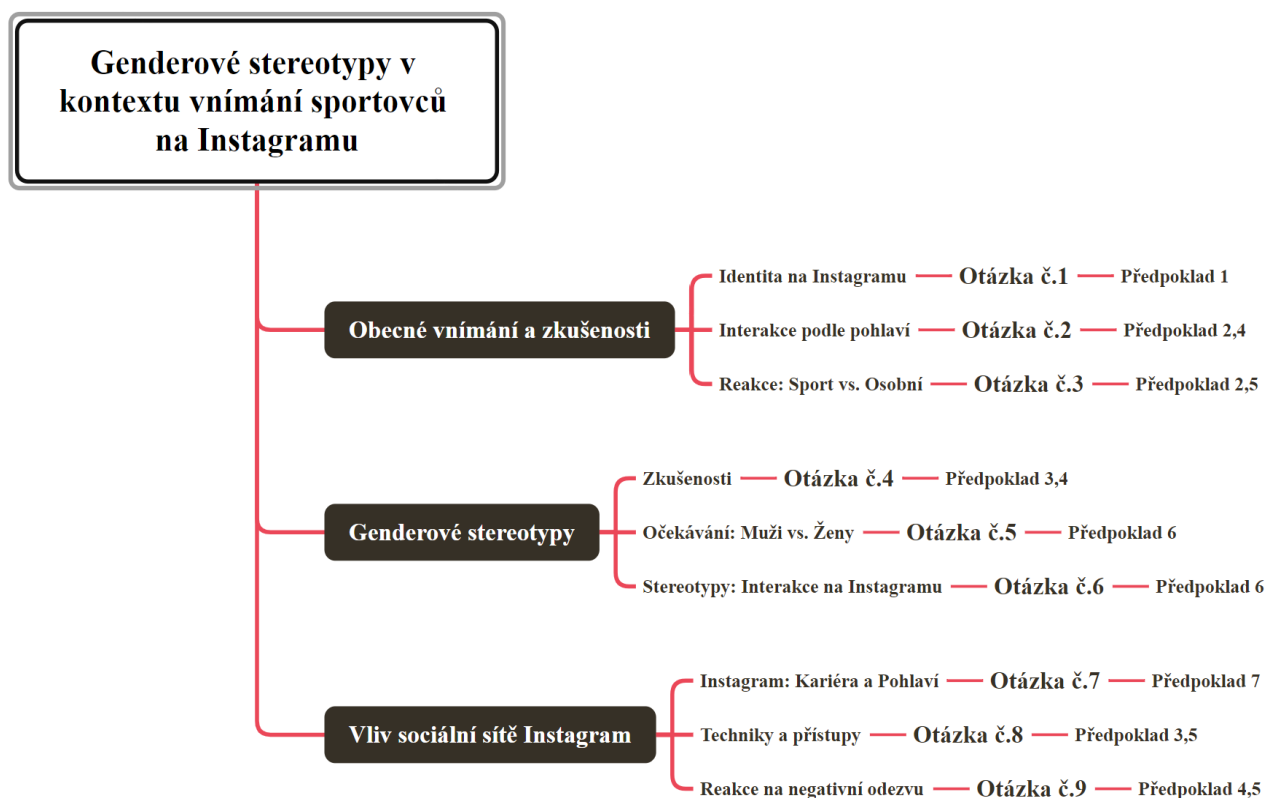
Genderové stereotypy v kontextu vnímání sportovců na Instagramu

Obecné vnímání a zkušenosti

Identita na Instagramu — Otázka č.1 — Předpoklad 1

Interakce podle pohlaví — Otázka č.2 — Předpoklad 2,4

Reakce: Sport vs. Osobní — Otázka č.3 — Předpoklad 2,5

Genderové stereotypy

Zkušenosti — Otázka č.4 — Předpoklad 3,4

Očekávání: Muži vs. Ženy — Otázka č.5 — Předpoklad 6

Stereotypy: Interakce na Instagramu — Otázka č.6 — Předpoklad 6

Vliv sociální sítě Instagram

Instagram: Kariéra a Pohlaví — Otázka č.7 — Předpoklad 7

Techniky a přístupy — Otázka č.8 — Předpoklad 3,5

Reakce na negativní odezvu — Otázka č.9 — Předpoklad 4,5